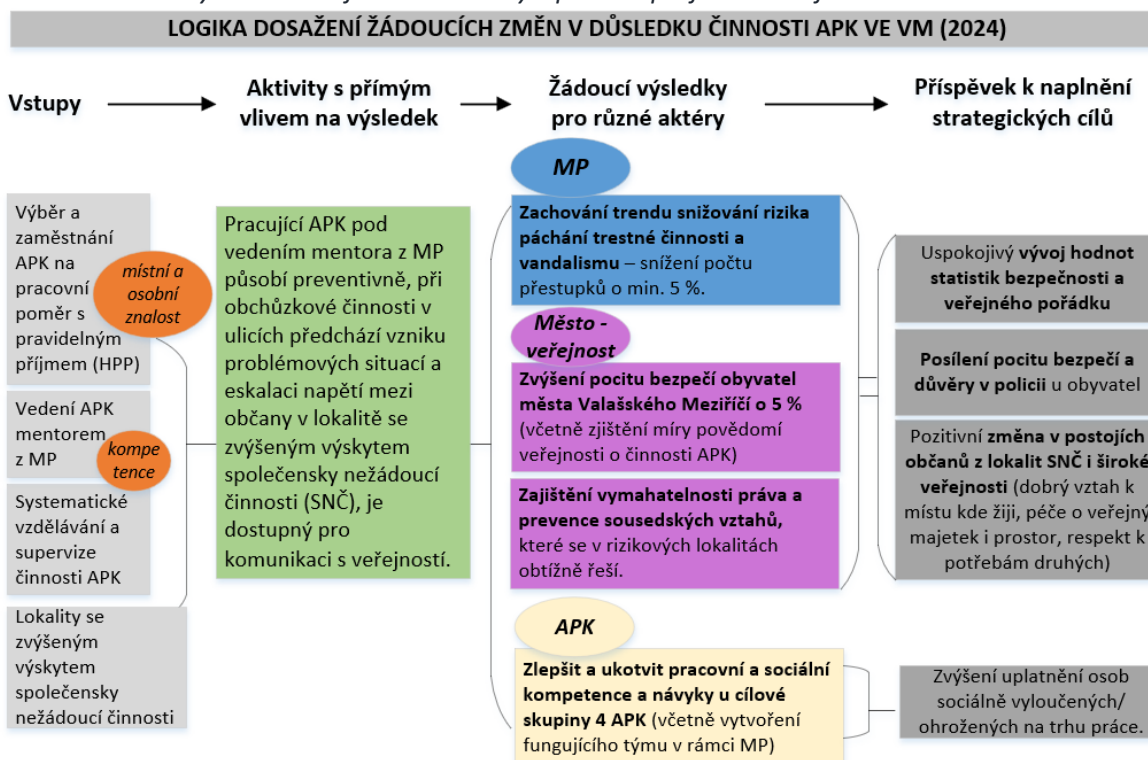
LOGIKA DOSAŽENÍ ŽÁDOUCÍCH ZMĚN V DŮSLEDKU ČINNOSTI APK VE VM (2024)

Vstupy

Aktivity s přímým vlivem na výsledek

Žádoucí výsledky pro různé aktéry

Příspěvek k naplnění strategických cílů

Výběr a zaměstnání APK na pracovní poměr s pravidelným příjmem (HPP)

místní a osobní znalost

Vedení APK mentorem z MP

kompetence

Systematické vzdělávání a supervize činnosti APK

Lokality se zvýšeným výskytem společensky nežádoucí činnosti

Pracující APK pod vedením mentora z MP působí preventivně, při obchůzkové činnosti v ulicích předchází vzniku problémových situací a eskalaci napětí mezi občany v lokalitě se zvýšeným výskytem společensky nežádoucí činnosti (SNČ), je dostupný pro komunikaci s veřejností.

MP

Zachování trendu snižování rizika páchání trestné činnosti a vandalismu – snížení počtu přestupků o min. 5 %.

Město - veřejnost

Zvýšení pocitu bezpečí obyvatel města Valašského Meziříčí o 5 % (včetně zjištění míry povědomí veřejnosti o činnosti APK)

Zajištění vymahatelnosti práva a prevence sousedských vztahů, které se v rizikových lokalitách obtížně řeší.

APK

Zlepšit a ukotvit pracovní a sociální kompetence a návyky u cílové skupiny 4 APK (včetně vytvoření fungujícího týmu v rámci MP)

Uspokojivý vývoj hodnot statistik bezpečnosti a veřejného pořádku

Posílení pocitu bezpečí a důvěry v policii u obyvatel

Pozitivní změna v postojích občanů z lokalit SNČ i široké veřejnosti (dobrý vztah k místu kde žiji, péče o veřejný majetek i prostor, respekt k potřebám druhých)

Zvýšení uplatnění osob sociálně vyloučených/ ohrožených na trhu práce.